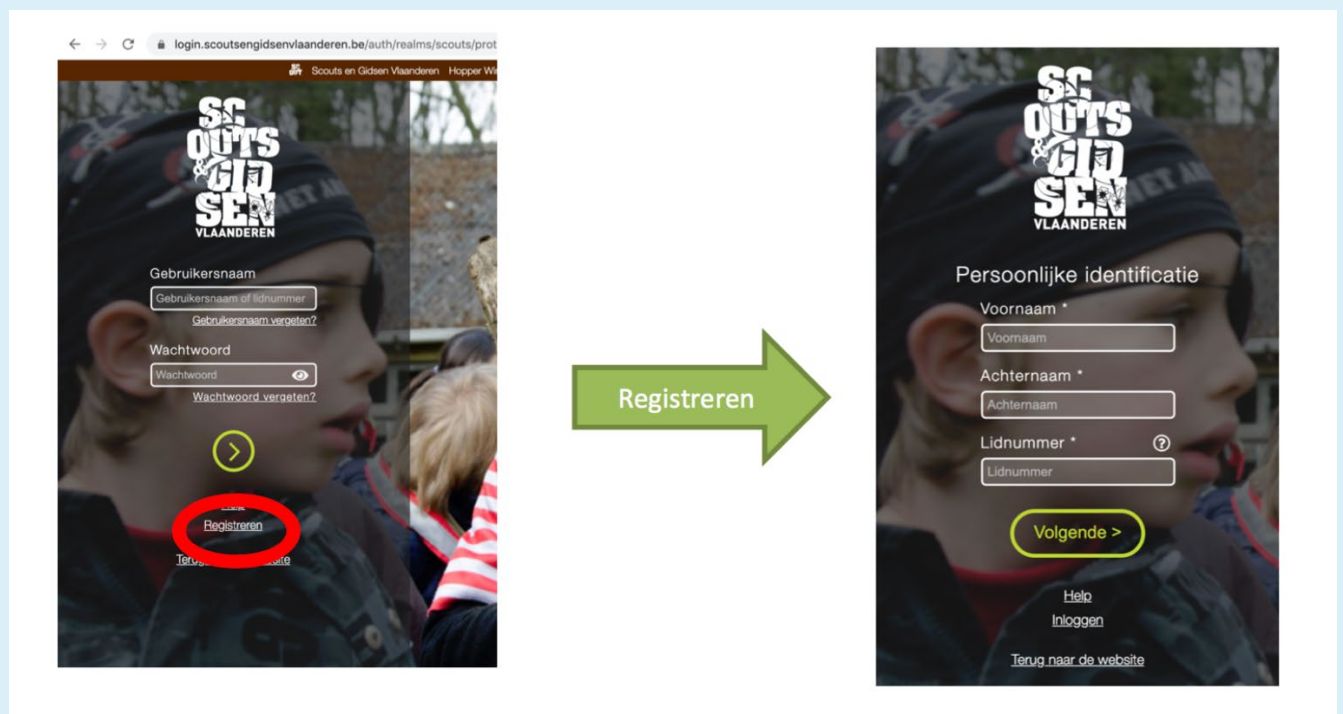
login.scoutsengidsenvlaanderen.be/auth/realms/scouts/prot

Scouts en Gidsen Vlaanderen Hopper Wi

SC OUTS & GID SEN VLAANDEREN

Gebruikersnaam

Gebruikersnaam of lidnummer

Gebruikersnaam vergeten?

Wachtwoord

Wachtwoord

Wachtwoord vergeten?

Help

Registreren

Terug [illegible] website

Registreren

SC OUTS & GID SEN VLAANDEREN

Persoonlijke identificatie

Voornaam *

Voornaam

Achternaam *

Achternaam

Lidnummer *

Lidnummer

Volgende >

Help

Inloggen

Terug naar de website